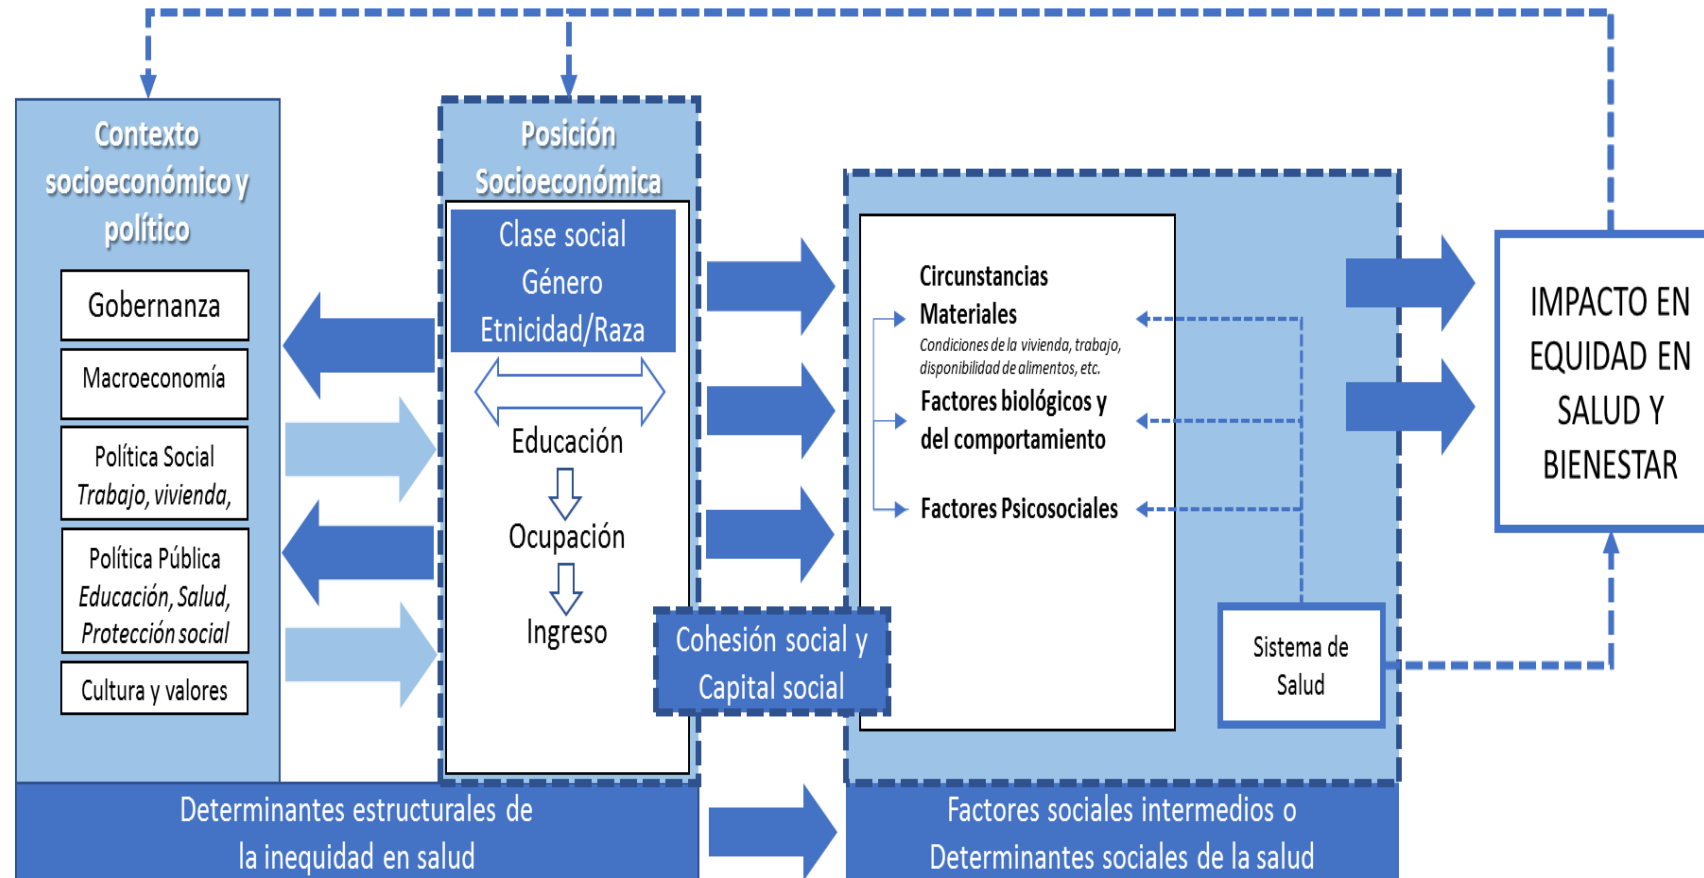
Contexto socioeconómico y político

Gobernanza

Macroeconomía

Política Social
Trabajo, vivienda,

Política Pública
Educación, Salud, Protección social

Cultura y valores

Posición Socioeconómica

Clase social
Género
Etnicidad/Raza

Educación

Ocupación

Ingreso

Cohesión social y Capital social

Circunstancias Materiales
Condiciones de la vivienda, trabajo, disponibilidad de alimentos, etc.

Factores biológicos y del comportamiento

Factores Psicosociales

Sistema de Salud

IMPACTO EN EQUIDAD EN SALUD Y BIENESTAR

Determinantes estructurales de la inequidad en salud

Factores sociales intermedios o Determinantes sociales de la salud